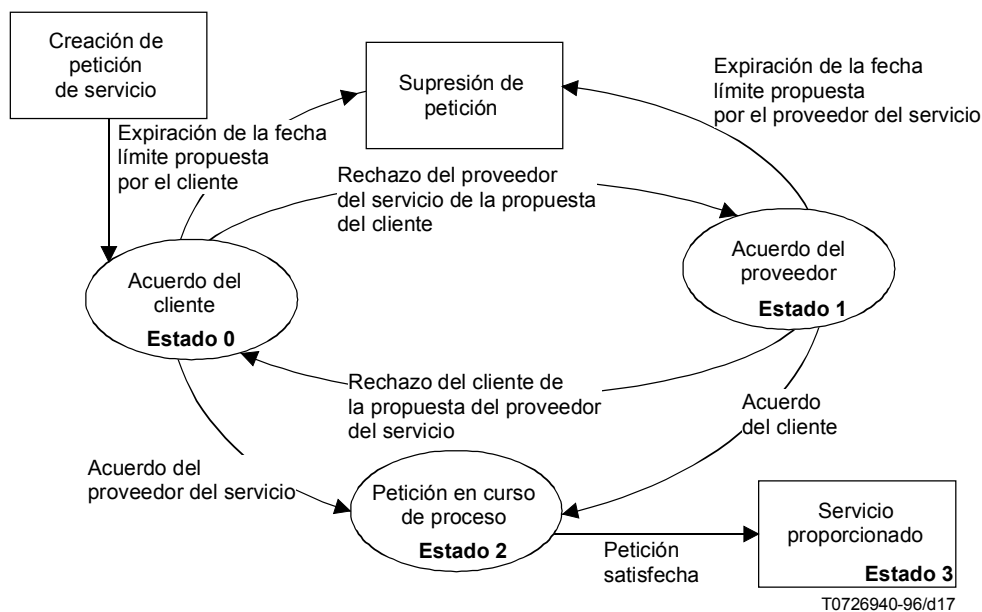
Creación de petición de servicio

Supresión de petición

Expiración de la fecha límite propuesta por el proveedor del servicio

Expiración de la fecha límite propuesta por el cliente

Rechazo del proveedor del servicio de la propuesta del cliente

Acuerdo del proveedor
Estado 1

Acuerdo del cliente
Estado 0

Rechazo del cliente de la propuesta del proveedor del servicio

Acuerdo del cliente

Acuerdo del proveedor del servicio

Petición en curso de proceso
Estado 2

Petición satisfecha

Servicio proporcionado
Estado 3

T0726940-96/d17